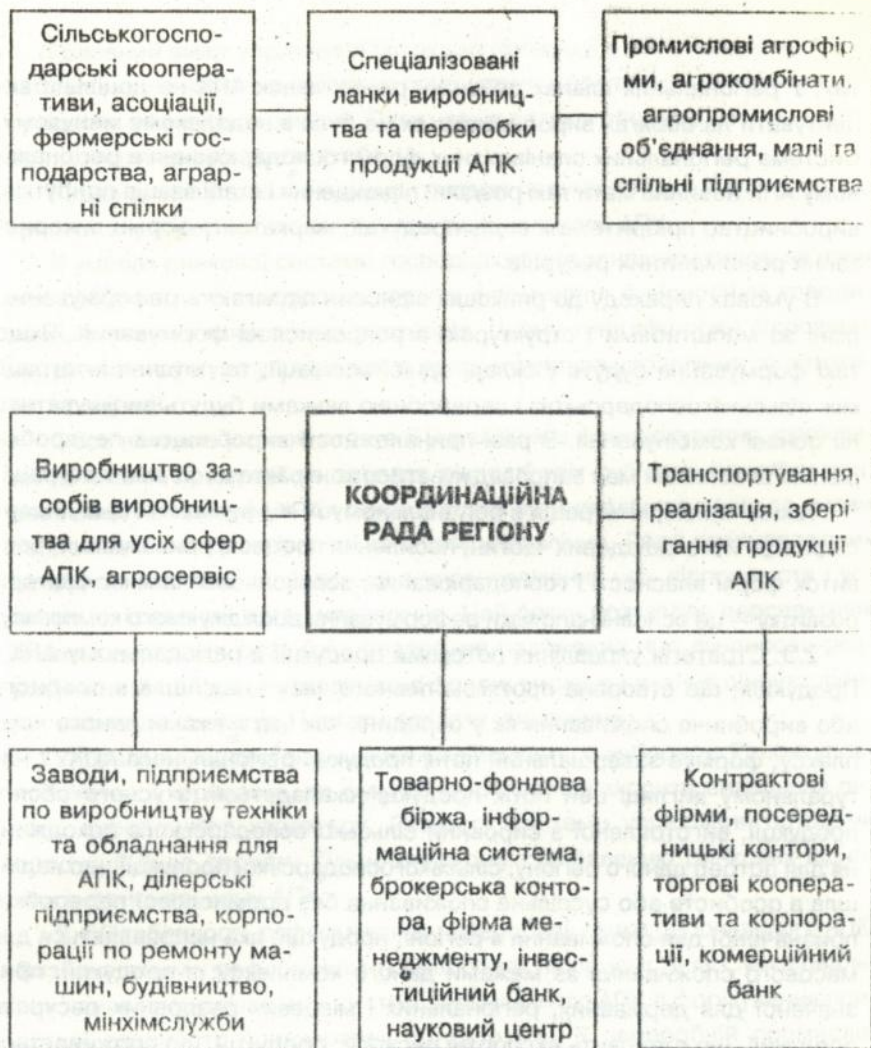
Сільськогосподарські кооперативи, асоціації, фермерські господарства, аграрні спілки

Спеціалізовані ланки виробництва та переробки продукції АПК

Промислові агрофірми, агрокомбінати, агропромислові об'єднання, малі та спільні підприємства

Виробництво засобів виробництва для усіх сфер АПК, агросервіс

КООРДИНАЦІЙНА РАДА РЕГІОНУ

Транспортування, реалізація, зберігання продукції АПК

Заводи, підприємства по виробництву техніки та обладнання для АПК, ділерські підприємства, корпорації по ремонту машин, будівництво, мінхімслужби

Товарно-фондова біржа, інформаційна система, брокерська контора, фірма менеджменту, інвестиційний банк, науковий центр

Контрактові фірми, посередницькі контори, торгові кооперативи та корпорації, комерційний банк